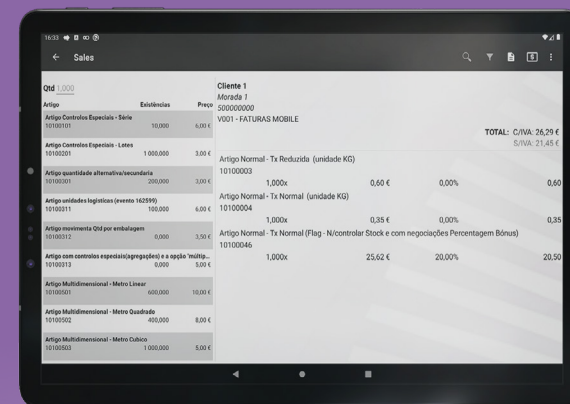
16:33

Sales

Qtd 1,000

| Artigo | Existências | Preço |
|---|---|---|
| Artigo Controlos Especiais - Série 10100101 | 10,000 | 6,00 € |
| Artigo Controlos Especiais - Lotes 10100201 | 1 000,000 | 3,00 € |
| Artigo quantidade alternativa/secundaria 10100301 | 200,000 | 3,00 € |
| Artigo unidades logisticas (evento 162599) 10100311 | 100,000 | 6,00 € |
| Artigo movimenta Qtd por embalagem 10100312 | 0,000 | 3,50 € |
| Artigo com controlos especiais(agregações) e a opção 'múltip... 10100313 | 0,000 | 5,00 € |
| Artigo Multidimensional - Metro Linear 10100501 | 600,000 | 10,00 € |
| Artigo Multidimensional - Metro Quadrado 10100502 | 400,000 | 8,00 € |
| Artigo Multidimensional - Metro Cubico 10100503 | 1 000,000 | 5,00 € |

Cliente 1
Morada 1
500000000
V001 - FATURAS MOBILE

TOTAL: C/IVA: 26,29 €
S/IVA: 21,45 €

Artigo Normal - Tx Reduzida (unidade KG)
10100003
1,000x 0,60 € 0,00% 0,60

Artigo Normal - Tx Normal (unidade KG)
10100004
1,000x 0,35 € 0,00% 0,35

Artigo Normal - Tx Normal (Flag - N/controlar Stock e com negociações Percentagem Bónus)
10100046
1,000x 25,62 € 20,00% 20,50